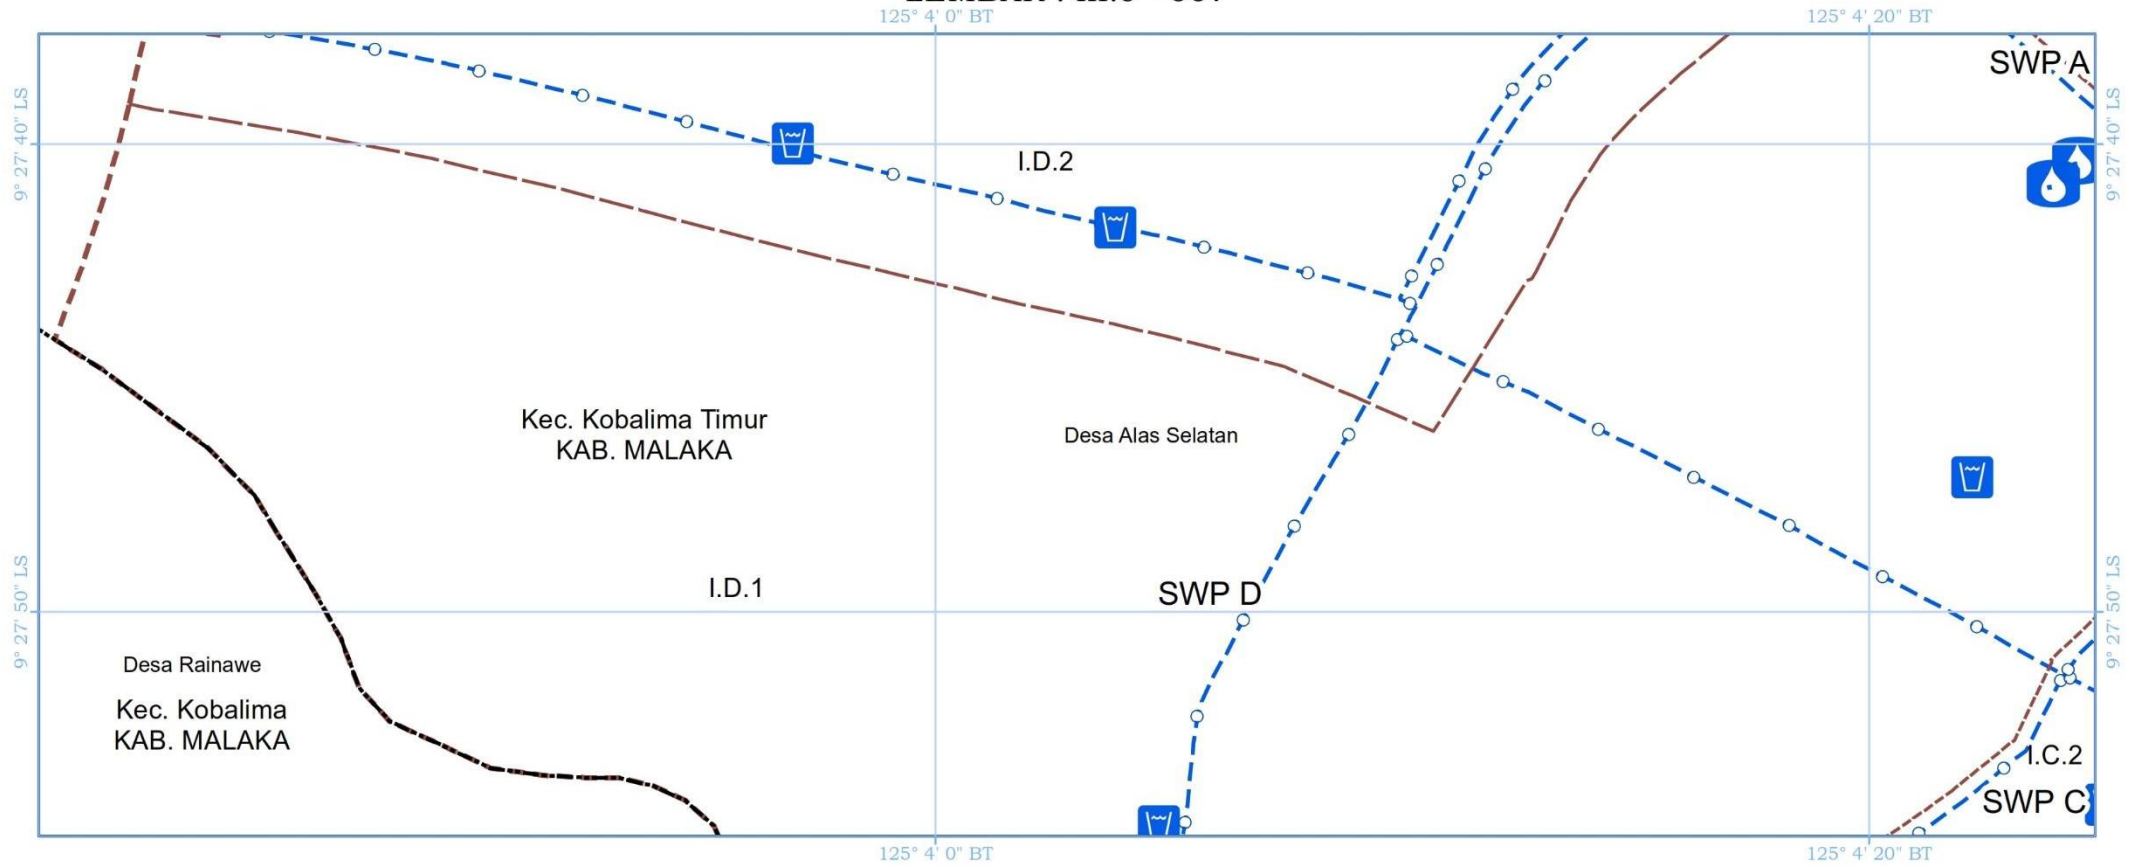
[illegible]
125° 4' 0" BT
125° 4' 20" BT
SWP A
9° 27' 40" LS
9° 27' 40" LS
I.D.2
Kec. Kobalima Timur
KAB. MALAKA
Desa Alas Selatan
9° 27' 50" LS
9° 27' 50" LS
I.D.1
SWP D
Desa Rainawe
Kec. Kobalima
KAB. MALAKA
I.C.2
SWP C
125° 4' 0" BT
125° 4' 20" BT